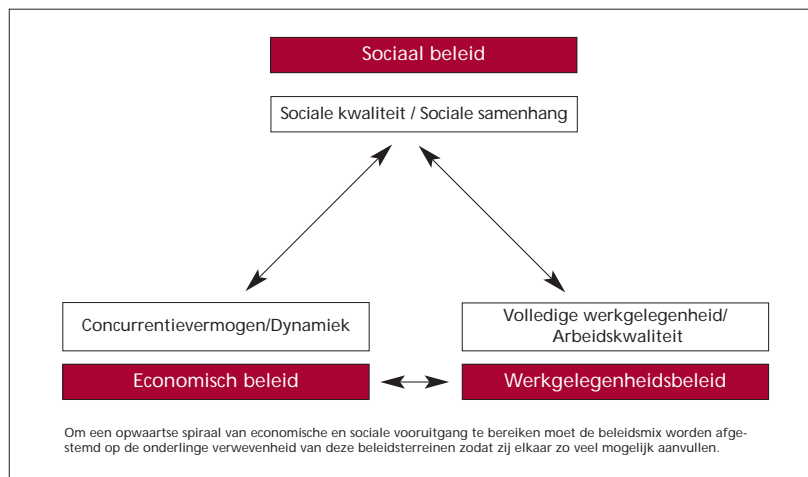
Sociaal beleid

Sociale kwaliteit / Sociale samenhang

Concurrentievermogen/Dynamiek

Volledige werkgelegenheid/ Arbeidskwaliteit

Economisch beleid

Werkgelegenheidsbeleid

Om een opwaartse spiraal van economische en sociale vooruitgang te bereiken moet de beleidsmix worden afgestemd op de onderlinge verwevenheid van deze beleidsterreinen zodat zij elkaar zo veel mogelijk aanvullen.